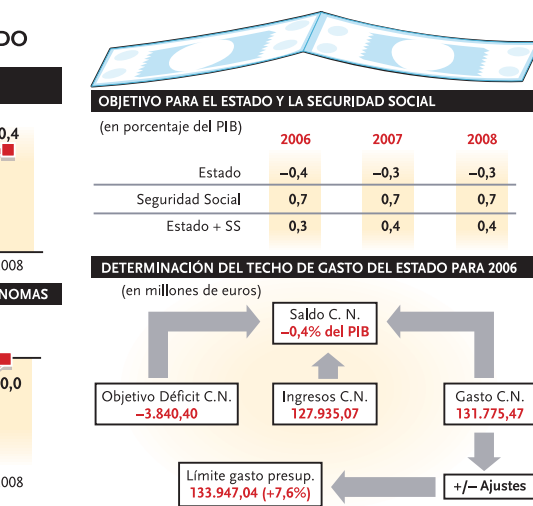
DO

,4

008

NOMAS

0,0

008

OBJETIVO PARA EL ESTADO Y LA SEGURIDAD SOCIAL

(en porcentaje del PIB)

| | 2006 | 2007 | 2008 |
|---|---|---|---|
| Estado | –0,4 | –0,3 | –0,3 |
| Seguridad Social | 0,7 | 0,7 | 0,7 |
| Estado + SS | 0,3 | 0,4 | 0,4 |

DETERMINACIÓN DEL TECHO DE GASTO DEL ESTADO PARA 2006

(en millones de euros)

Saldo C. N.
–0,4% del PIB

Objetivo Déficit C.N.
–3.840,40

Ingresos C.N.
127.935,07

Gasto C.N.
131.775,47

Límite gasto presup.
133.947,04 (+7,6%)

+/– Ajustes